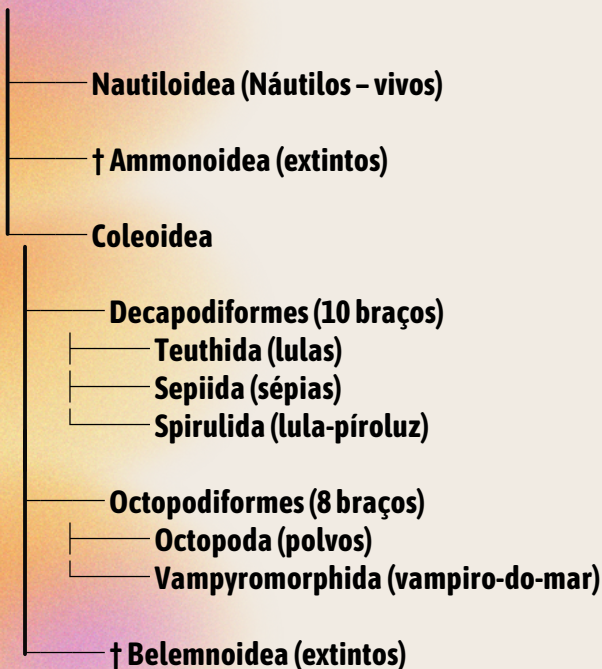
Nautiloidea (Náutilos – vivos)

† Ammonoidea (extintos)

Coleoidea

Decapodiformes (10 braços)
Teuthida (lulas)
Sepiida (sépias)
Spirulida (lula-píroluz)

Octopodiformes (8 braços)
Octopoda (polvos)
Vampyromorphida (vampiro-do-mar)

† Belemnoidea (extintos)